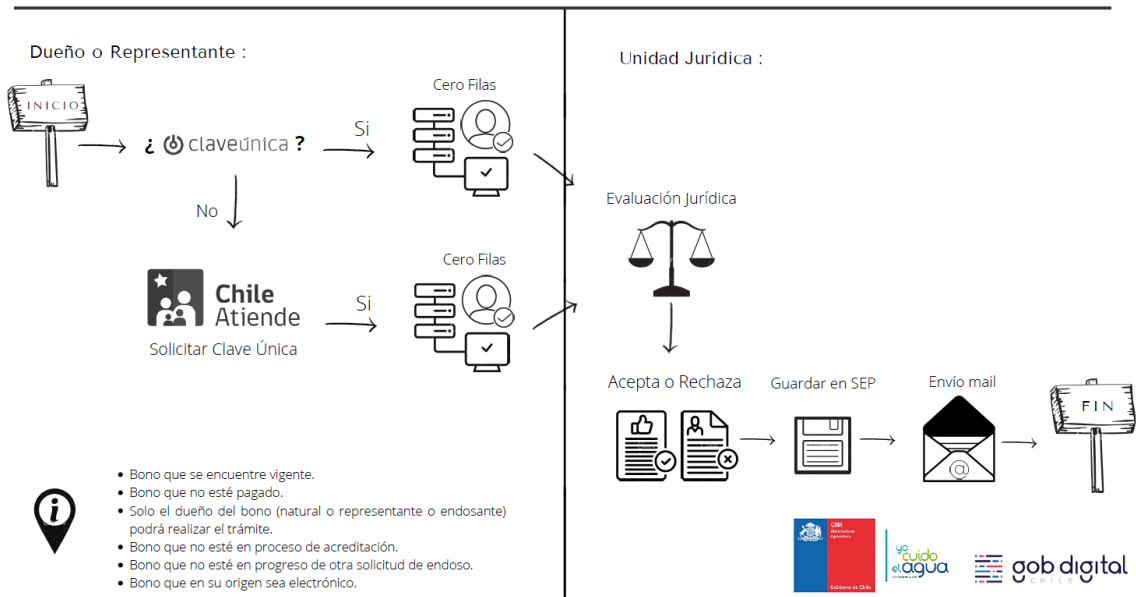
Dueño o Representante :

INICIO

¿ claveúnica ?

Si

Cero Filas

No

Chile Atiende

Solicitar Clave Única

Si

Cero Filas

Unidad Jurídica :

Evaluación Jurídica

Acepta o Rechaza

Guardar en SEP

Envío mail

FIN

• Bono que se encuentre vigente.
• Bono que no esté pagado.
• Solo el dueño del bono (natural o representante o endosante) podrá realizar el trámite.
• Bono que no esté en proceso de acreditación.
• Bono que no esté en progreso de otra solicitud de endoso.
• Bono que en su origen sea electrónico.

CNR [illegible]

Gobierno de Chile

yo cuido el agua

gob digital CHILE